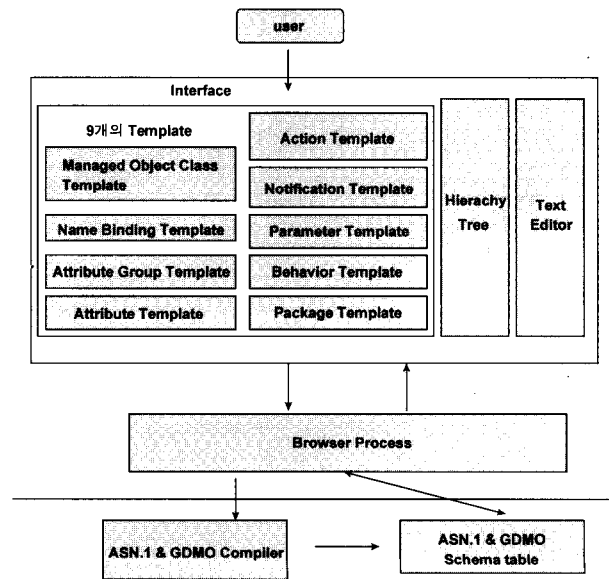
user

Interface

9개의 Template

Managed Object Class Template

Name Binding Template

Attribute Group Template

Attribute Template

Action Template

Notification Template

Parameter Template

Behavior Template

Package Template

Hierachy Tree

Text Editor

Browser Process

ASN.1 & GDMO Compiler

ASN.1 & GDMO Schema table